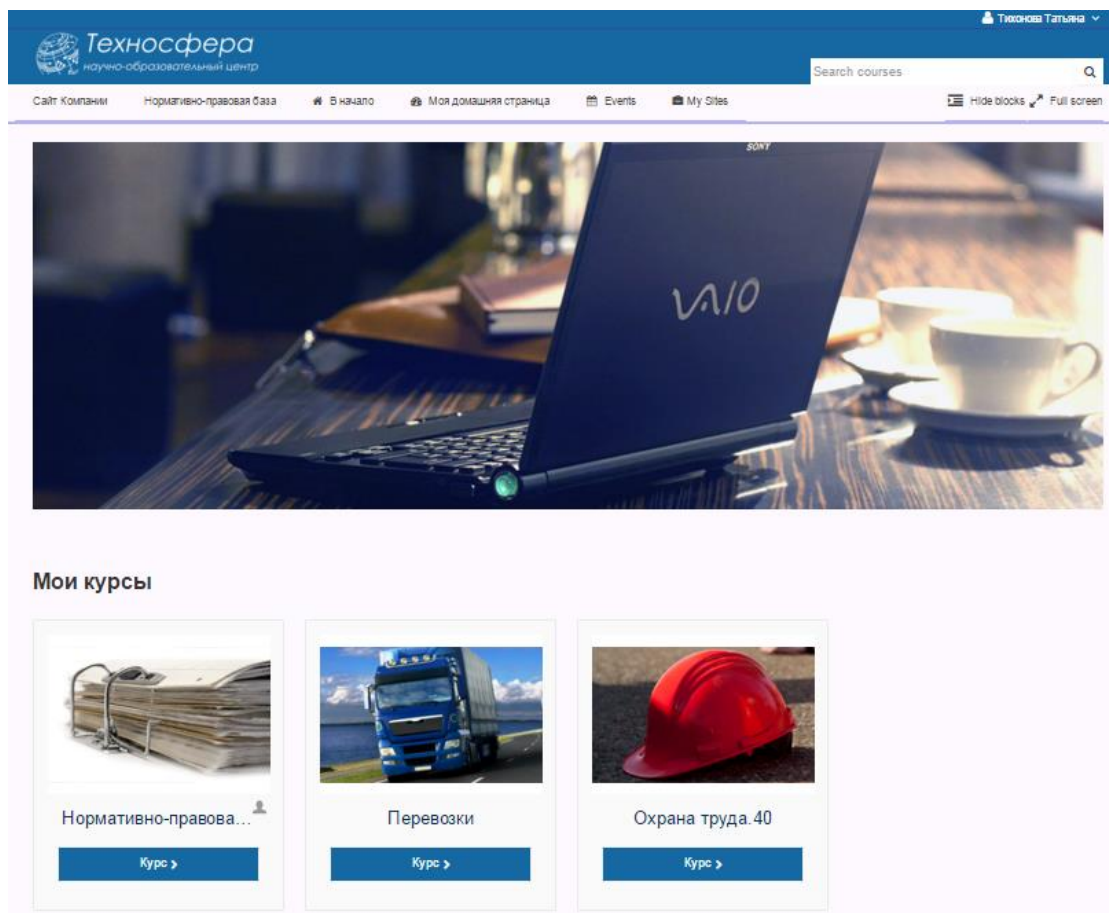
Тихонова Татьяна

Техносфера
научно-образовательный центр

Search courses

Сайт Компании Нормативно-правовая база В начало Моя домашняя страница Events My Sites

Hide blocks Full screen

SONY

VAIO

Мои курсы

Нормативно-правова...

Курс >

Перевозки

Курс >

Охрана труда.40

Курс >